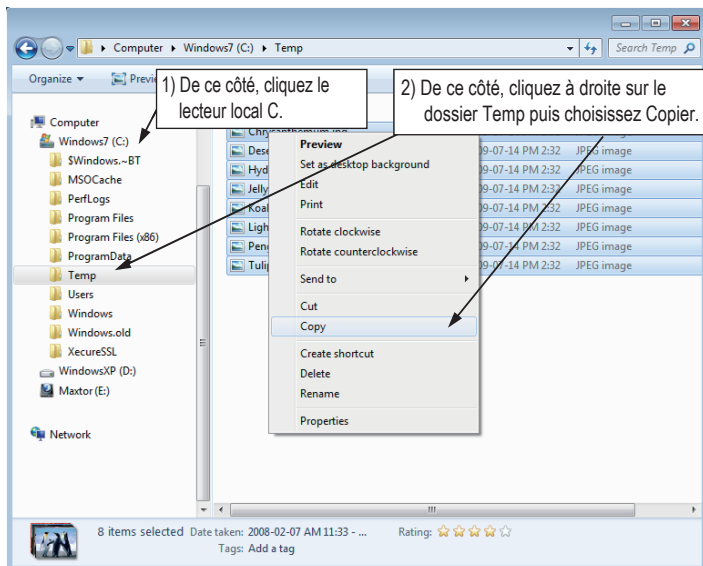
Computer ▸ Windows7 (C:) ▸ Temp

Search Temp

Organize ▾ Previ

1) De ce côté, cliquez le lecteur local C.

2) De ce côté, cliquez à droite sur le dossier Temp puis choisissez Copier.

Computer
Windows7 (C:)
$Windows.~BT
MSOCache
PerfLogs
Program Files
Program Files (x86)
ProgramData
Temp
Users
Windows
Windows.old
XecureSSL
WindowsXP (D:)
Maxtor (E:)
Network

Chrysanthemum.jpg
Dese
Hyd
Jelly
Koal
Ligh
Peng
Tuli

09-07-14 PM 2:32 JPEG image
09-07-14 PM 2:32 JPEG image
09-07-14 PM 2:32 JPEG image
09-07-14 PM 2:32 JPEG image
09-07-14 PM 2:32 JPEG image
09-07-14 PM 2:32 JPEG image
09-07-14 PM 2:32 JPEG image

Preview
Set as desktop background
Edit
Print
Rotate clockwise
Rotate counterclockwise
Send to
Cut
Copy
Create shortcut
Delete
Rename
Properties

8 items selected Date taken: 2008-02-07 AM 11:33 - ... Rating:
Tags: Add a tag